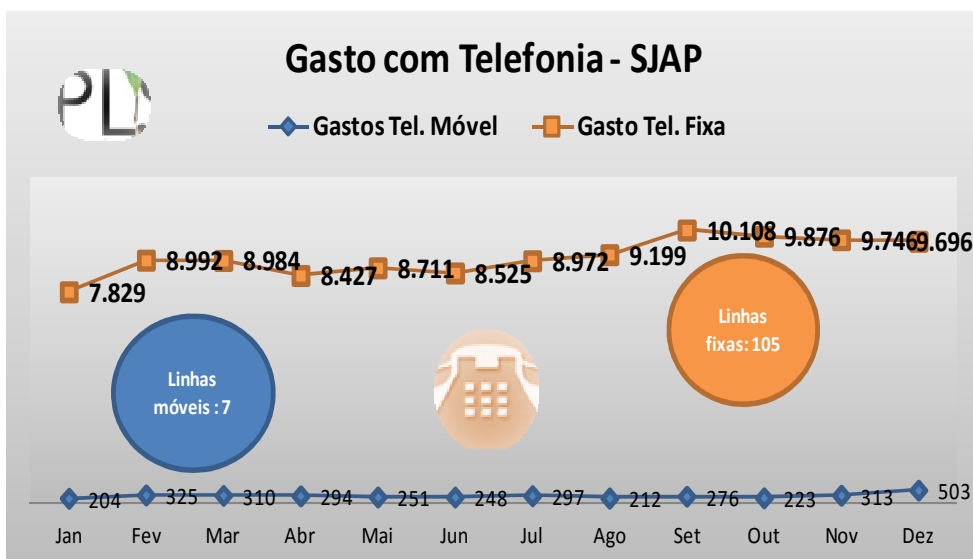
Gasto com Telefonia - SJAP

PL

Gastos Tel. Móvel
Gasto Tel. Fixa

7.829
8.992
8.984
8.427
8.711
8.525
8.972
9.199
10.108
9.876
9.746
9.696

Linhas fixas: 105

Linhas móveis : 7

204
325
310
294
251
248
297
212
276
223
313
503

Jan
Fev
Mar
Abr
Mai
Jun
Jul
Ago
Set
Out
Nov
Dez